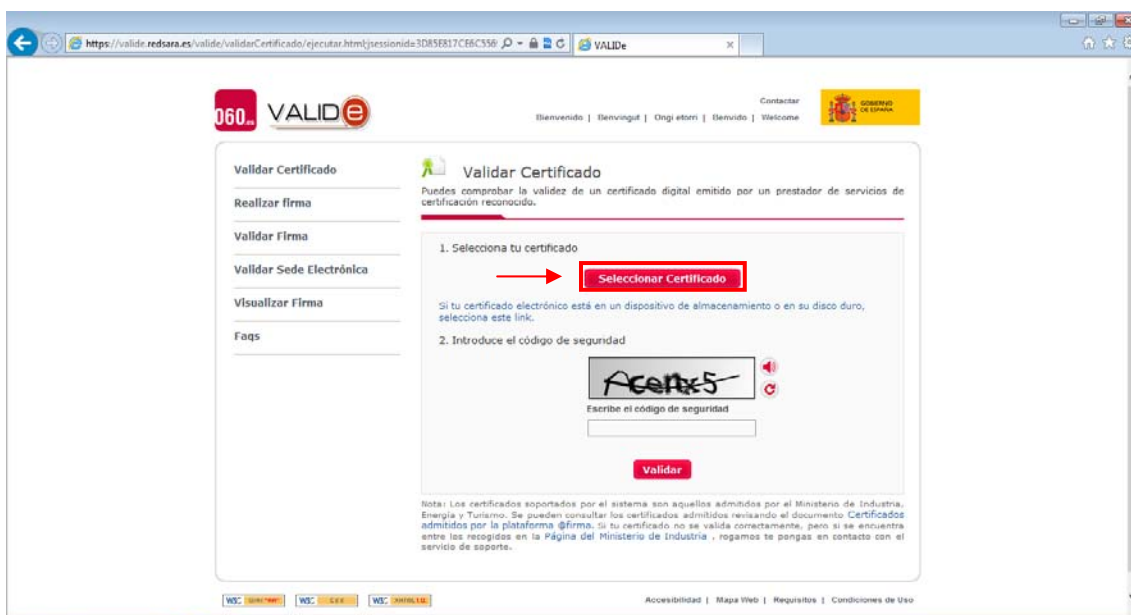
https://valide.redsara.es/valide/validarCertificado/ejecutar.html;jsessionid=3D85E817CE6C358 VALIDe

060.es VALIDe

Contactar
Bienvenido | Benvingut | Ongi etorri | Benvido | Welcome

GOBIERNO DE ESPAÑA

Validar Certificado
Realizar firma
Validar Firma
Validar Sede Electrónica
Visualizar Firma
Faqs

Validar Certificado

Puedes comprobar la validez de un certificado digital emitido por un prestador de servicios de certificación reconocido.

1. Selecciona tu certificado

Seleccionar Certificado

Si tu certificado electrónico está en un dispositivo de almacenamiento o en su disco duro, selecciona este link.

2. Introduce el código de seguridad

Acenx5

Escribe el código de seguridad

Validar

Nota: Los certificados soportados por el sistema son aquellos admitidos por el Ministerio de Industria, Energía y Turismo. Se pueden consultar los certificados admitidos revisando el documento Certificados admitidos por la plataforma @firma. Si tu certificado no se valida correctamente, pero si se encuentra entre los recogidos en la Página del Ministerio de Industria , rogamos te pongas en contacto con el servicio de soporte.

W3C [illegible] W3C CSS W3C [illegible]

Accesibilidad | Mapa Web | Requisitos | Condiciones de Uso